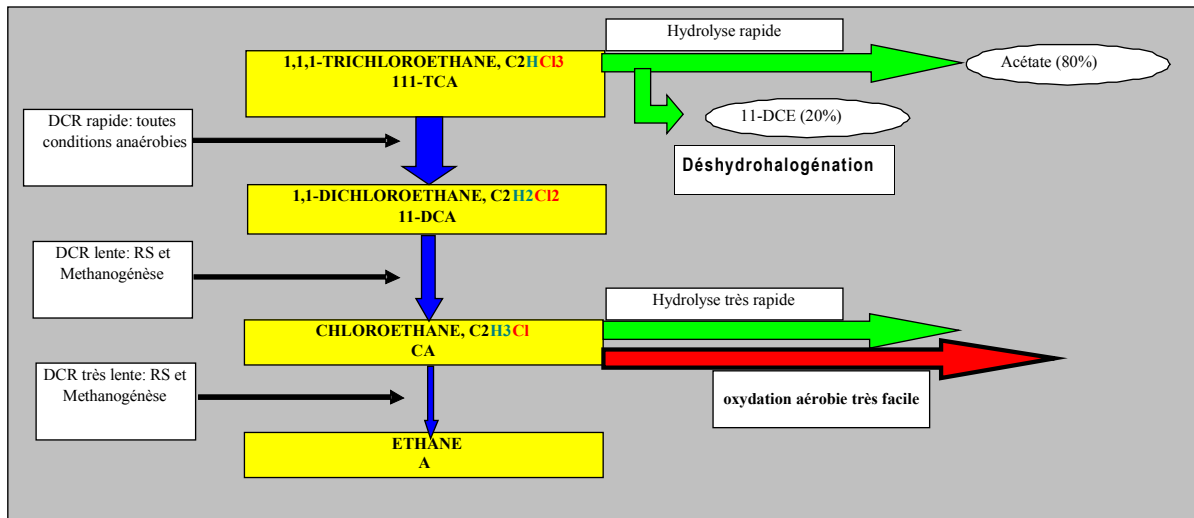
Hydrolyse rapide

1,1,1-TRICHLOROETHANE, C2HCl3
111-TCA

Acétate (80%)

11-DCE (20%)

DCR rapide: toutes conditions anaérobies

Déshydrohalogénation

1,1-DICHLOROETHANE, C2H2Cl2
11-DCA

DCR lente: RS et Methanogénèse

Hydrolyse très rapide

CHLOROETHANE, C2H3Cl
CA

DCR très lente: RS et Methanogénèse

oxydation aérobie très facile

ETHANE
A